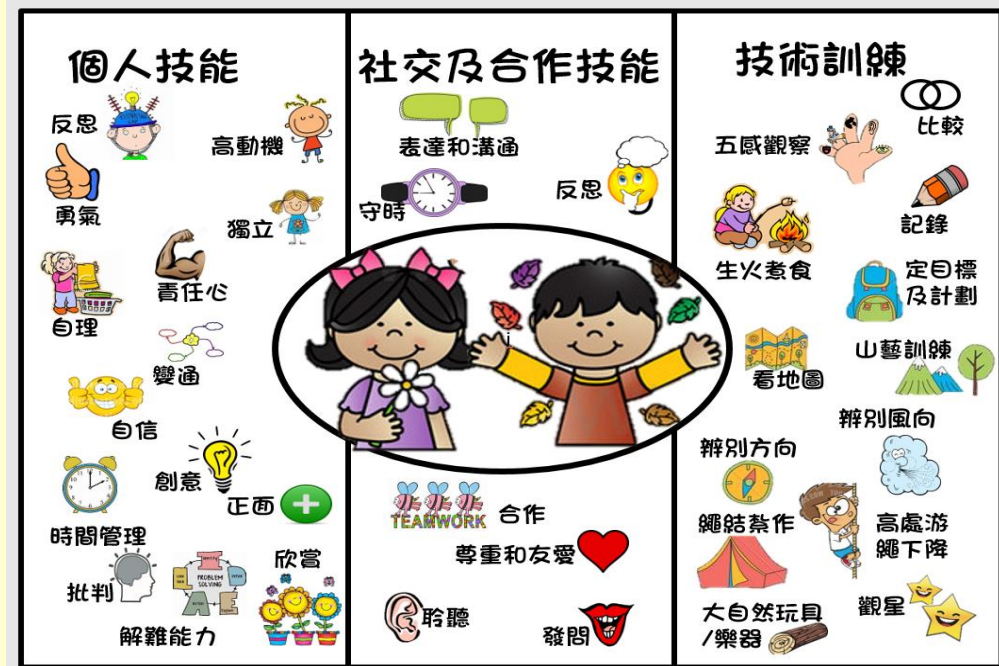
個人技能

反思
高動機
勇氣
獨立
責任心
自理
變通
自信
創意
正面
時間管理
批判
PROBLEM SOLVING
欣賞
解難能力

社交及合作技能

表達和溝通
守時
反思
TEAMWORK
合作
尊重和友愛
聆聽
發問

技術訓練

比較
五感觀察
記錄
生火煮食
定目標
及計劃
山藝訓練
看地圖
辨別風向
辨別方向
繩結紮作
高處游
繩下降
大自然玩具
/樂器
觀星